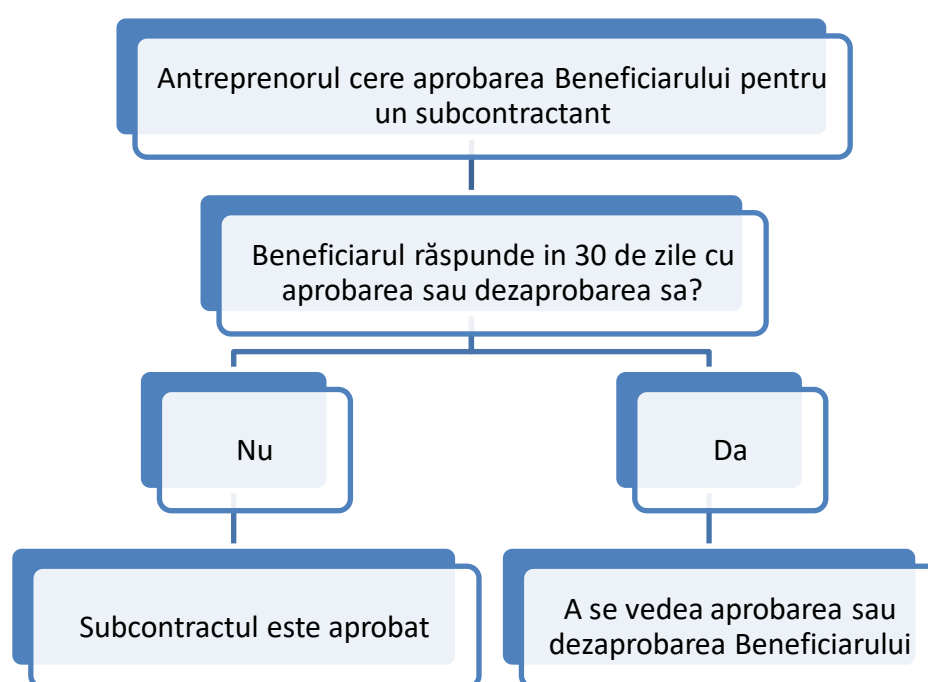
Antreprenorul cere aprobarea Beneficiarului pentru un subcontractant

Beneficiarul răspunde in 30 de zile cu aprobarea sau dezaprobarea sa?

Nu

Da

Subcontractul este aprobat

A se vedea aprobarea sau dezaprobarea Beneficiarului